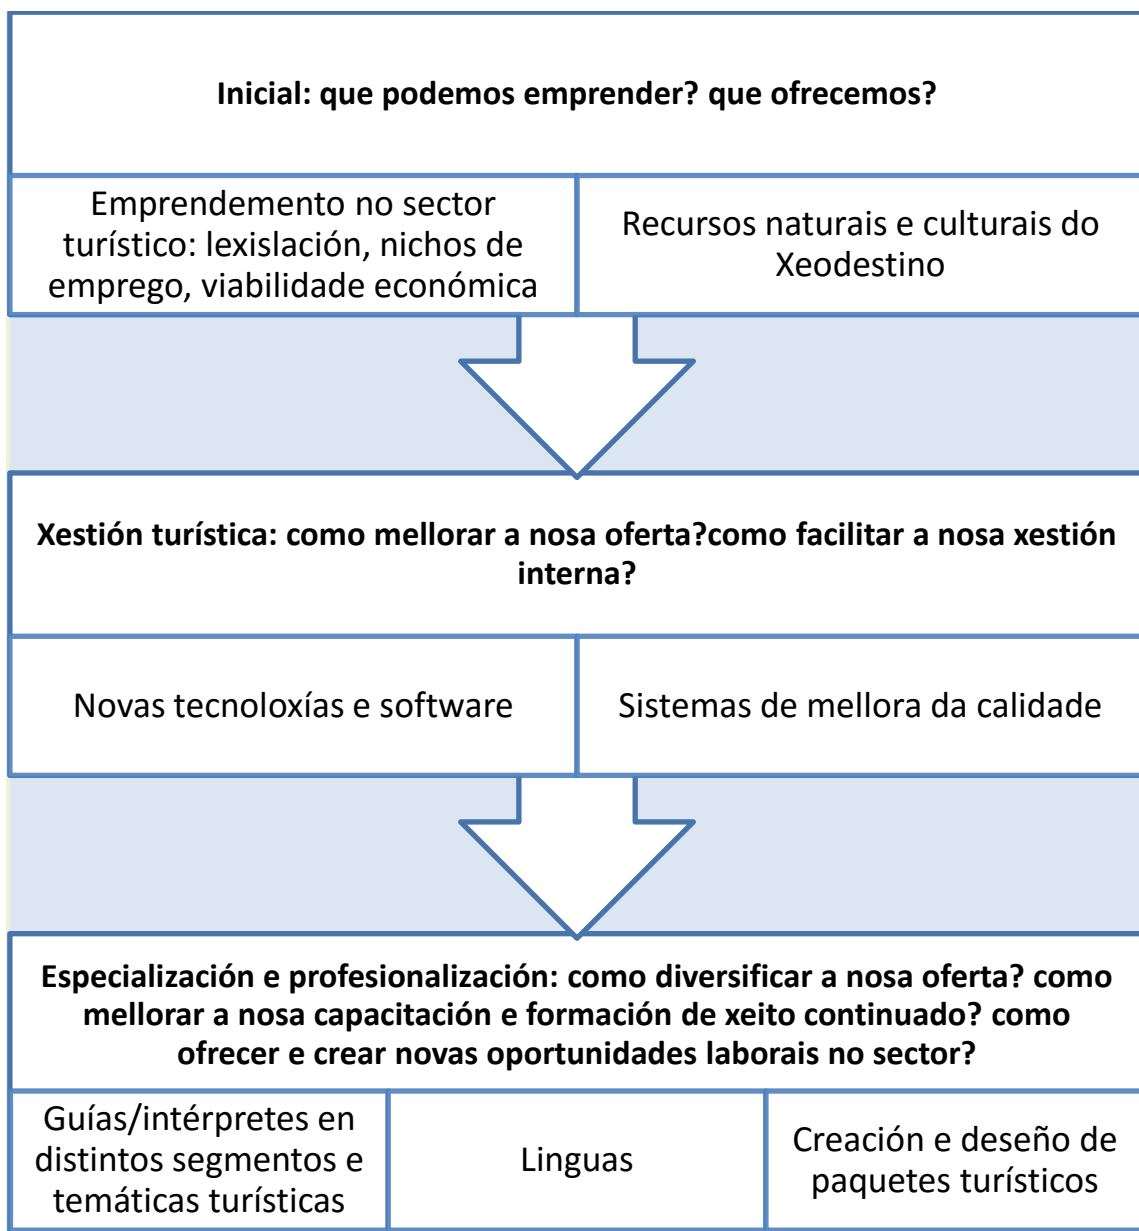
**Inicial: que podemos emprender? que ofrecemos?**

| Emprendemento no sector turístico: lexislación, nichos de emprego, viabilidade económica | Recursos naturais e culturais do Xeodestino |
|---|---|

**Xestión turística: como mellorar a nosa oferta?como facilitar a nosa xestión interna?**

| Novas tecnoloxías e software | Sistemas de mellora da calidade |
|---|---|

**Especialización e profesionalización: como diversificar a nosa oferta? como mellorar a nosa capacitación e formación de xeito continuado? como ofrecer e crear novas oportunidades laborais no sector?**

| Guías/intérpretes en distintos segmentos e temáticas turísticas | Linguas | Creación e deseño de paquetes turísticos |
|---|---|---|